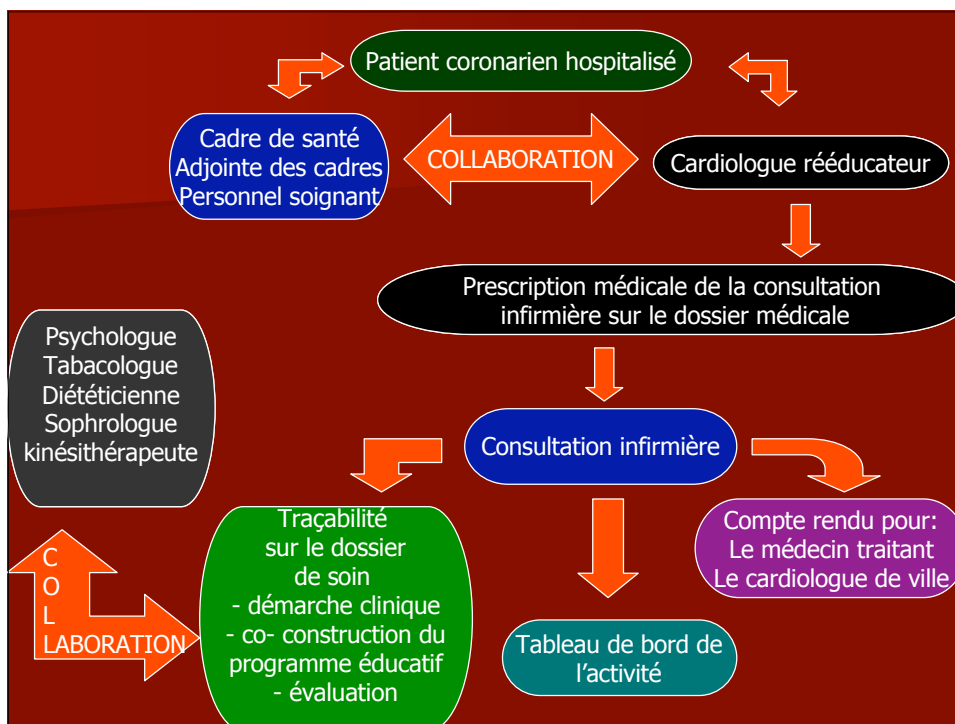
Patient coronarien hospitalisé

Cadre de santé
Adjointe des cadres
Personnel soignant

COLLABORATION

Cardiologue rééducateur

Prescription médicale de la consultation infirmière sur le dossier médicale

Psychologue
Tabacologue
Diététicienne
Sophrologue
kinésithérapeute

Consultation infirmière

C
O
L
LABORATION

Traçabilité
sur le dossier
de soin
- démarche clinique
- co- construction du programme éducatif
- évaluation

Compte rendu pour:
Le médecin traitant
Le cardiologue de ville

Tableau de bord de l'activité